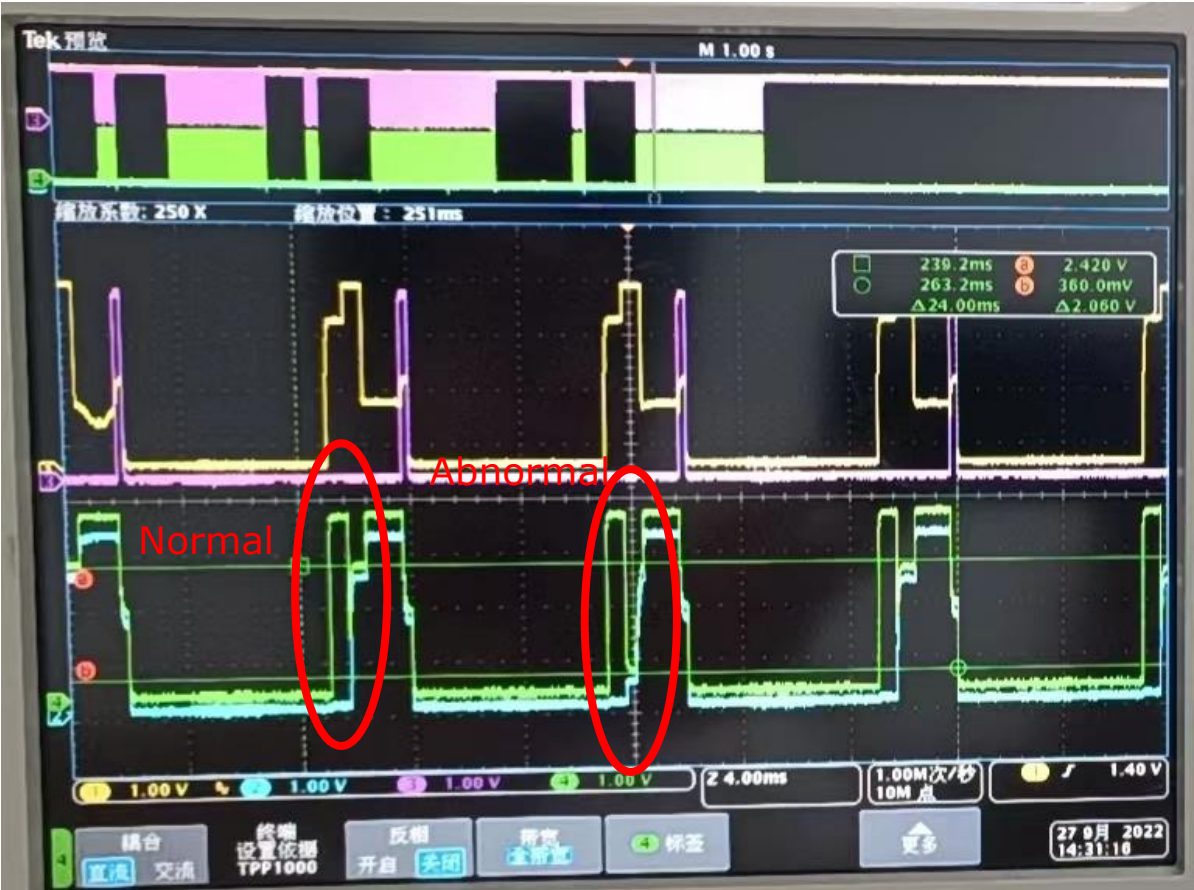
Tek 预览

M 1.00 s

缩放系数: 250 X

缩放位置: 251ms

239.2ms
263.2ms
Δ24.00ms

a 2.420 V
b 360.0mV
Δ2.060 V

Abnormal

Normal

1 1.00 V
2 1.00 V
3 1.00 V
4 1.00 V

Z 4.00ms

1.00M次/秒
10M 点

1 ʃ 1.40 V

耦合
直流 交流

终端
设置依据
TPP1000

反相
开启 关闭

带宽
全带宽

4 标签

更多

27 9月 2022
14:31:16